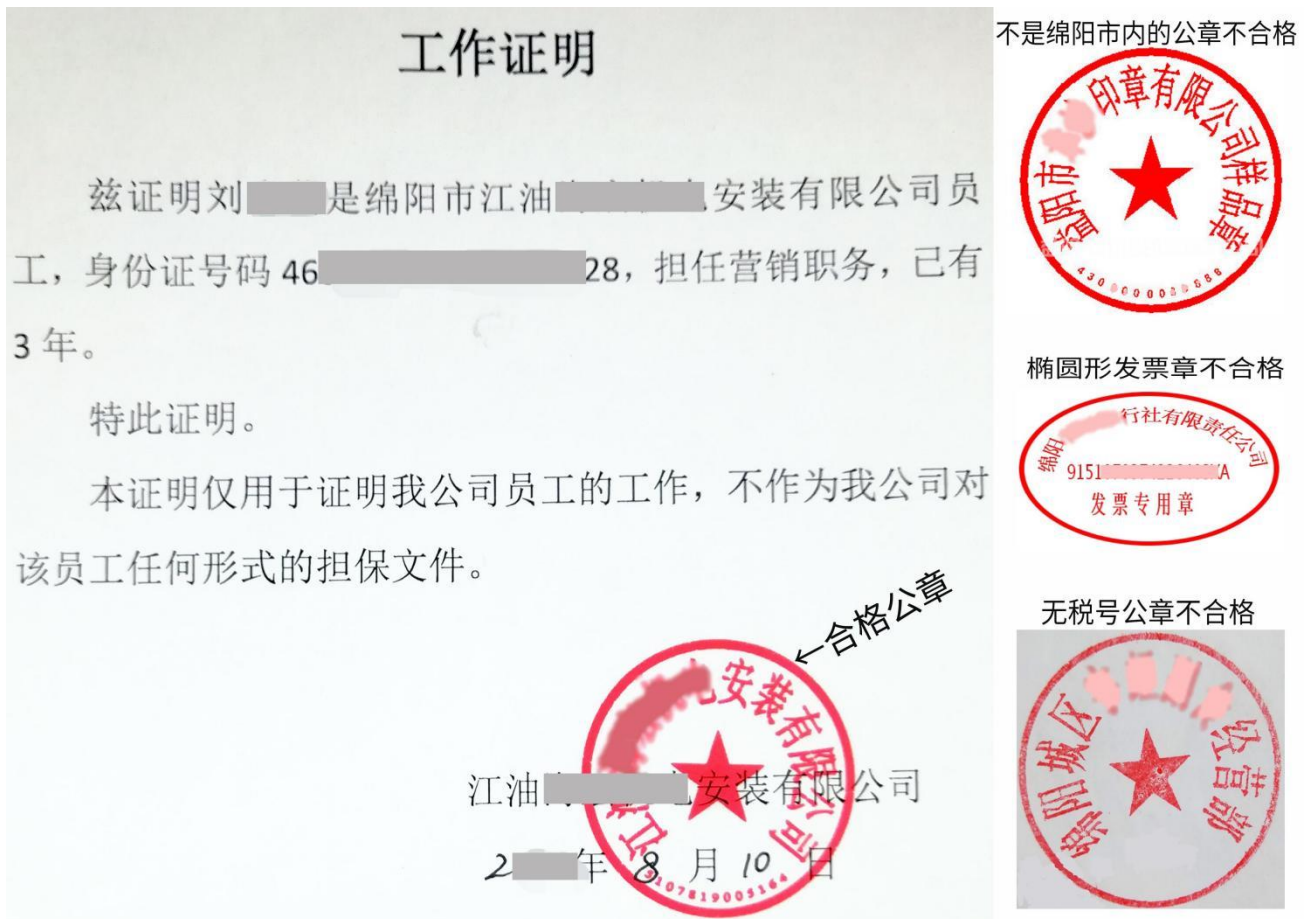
工作证明

兹证明刘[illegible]是绵阳市江油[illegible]安装有限公司员工，身份证号码 46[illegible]28，担任营销职务，已有 3 年。

特此证明。

本证明仅用于证明我公司员工的工作，不作为我公司对该员工任何形式的担保文件。

←合格公章

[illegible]安装有限公司

江油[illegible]安装有限公司

2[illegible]年 8 月 10 日

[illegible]07819005164

不是绵阳市内的公章不合格

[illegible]印章有限公司样品章

430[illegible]886

椭圆形发票章不合格

绵阳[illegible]行社有限责任公司

9151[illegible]A

发票专用章

无税号公章不合格

绵阳城区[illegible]经营部